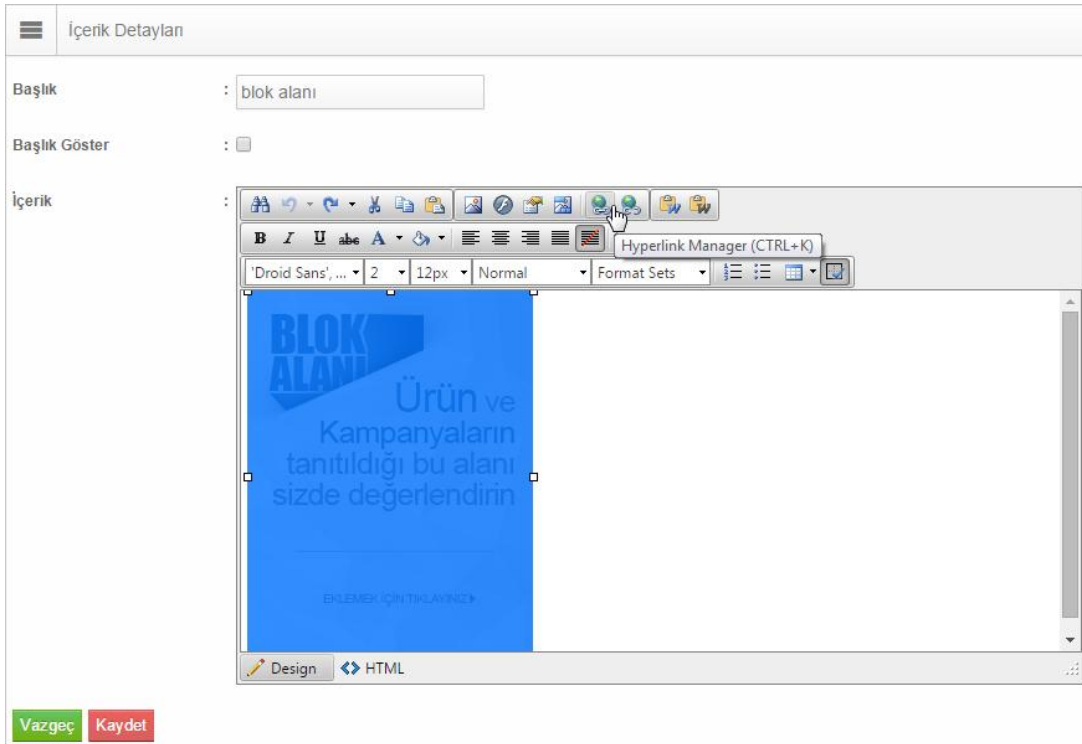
İçerik Detayları

Başlık : blok alanı

Başlık Göster :

İçerik :

Hyperlink Manager (CTRL+K)

'Droid Sans', ... 2 12px Normal Format Sets

BLOK ALANI

Ürün ve Kampanyaların tanıtıldığı bu alanı sizde değerlendirin

EKLEMEK İÇİN TIKLAYINIZ

Design HTML

Vazgeç Kaydet